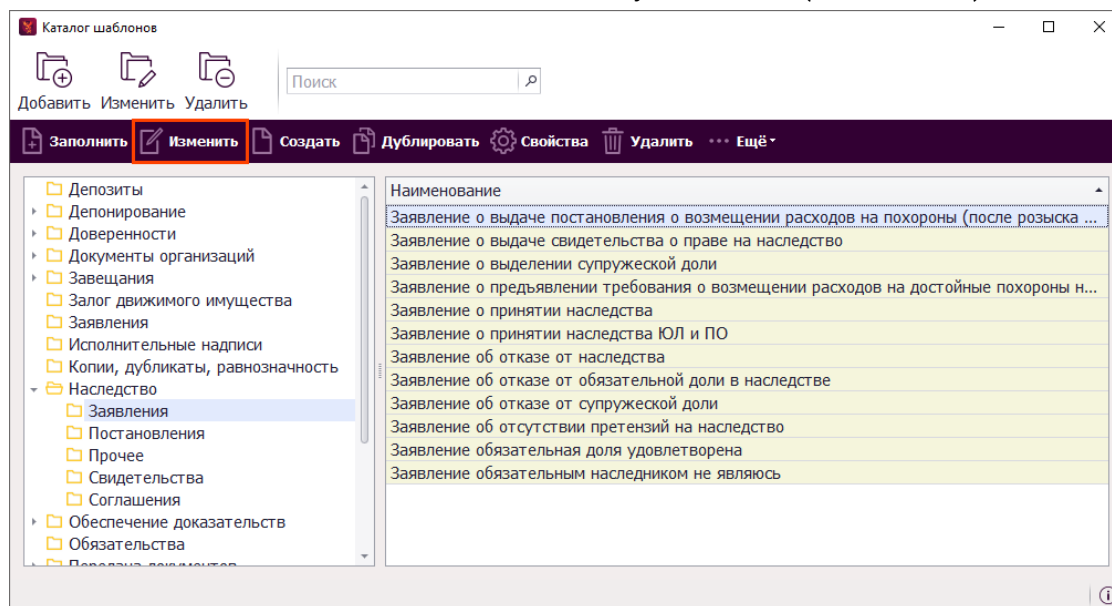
Каталог шаблонов

Добавить Изменить Удалить

Поиск

Заполнить Изменить Создать Дублировать Свойства Удалить ••• Ещё

Депозиты
Депонирование
Доверенности
Документы организаций
Завещания
Залог движимого имущества
Заявления
Исполнительные надписи
Копии, дубликаты, равнозначность
Наследство
Заявления
Постановления
Прочее
Свидетельства
Соглашения
Обеспечение доказательств
Обязательства
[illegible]

| Наименование |
|---|
| Заявление о выдаче постановления о возмещении расходов на похороны (после розыска ... |
| Заявление о выдаче свидетельства о праве на наследство |
| Заявление о выделении супружеской доли |
| Заявление о предъявлении требования о возмещении расходов на достойные похороны н... |
| Заявление о принятии наследства |
| Заявление о принятии наследства ЮЛ и ПО |
| Заявление об отказе от наследства |
| Заявление об отказе от обязательной доли в наследстве |
| Заявление об отказе от супружеской доли |
| Заявление об отсутствии претензий на наследство |
| Заявление обязательная доля удовлетворена |
| Заявление обязательным наследником не являюсь |